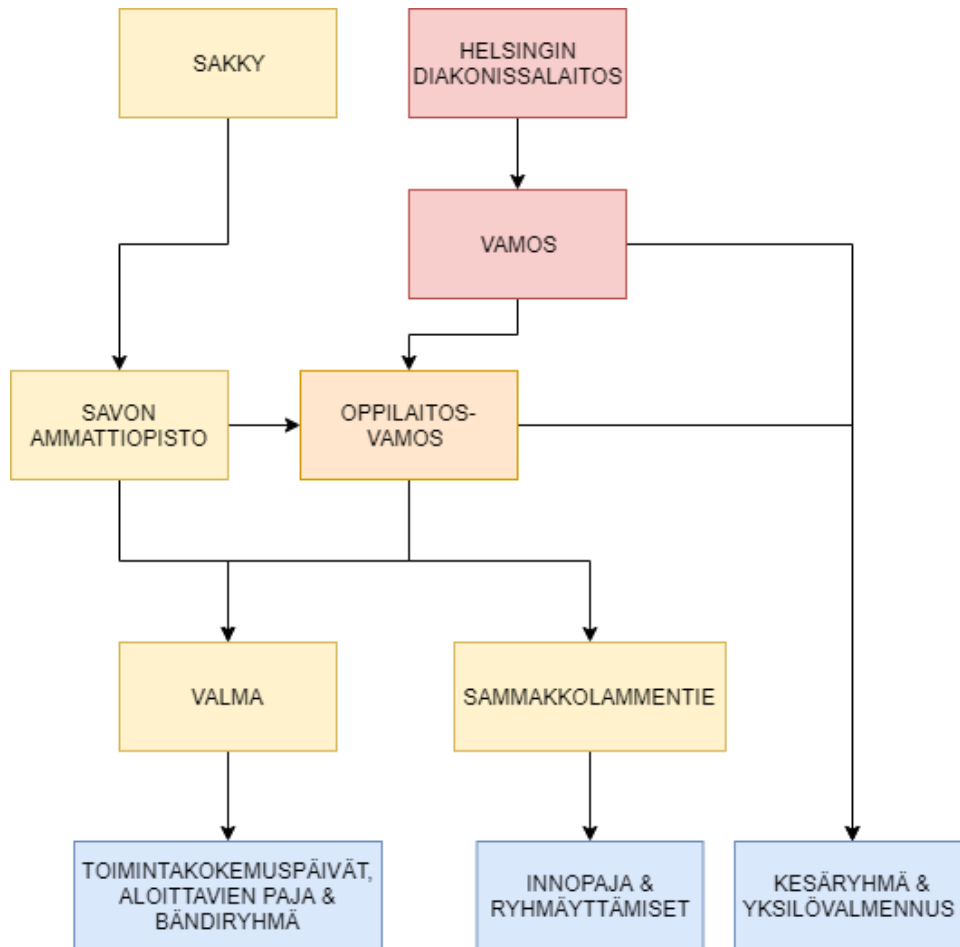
SAKKY

HELSINGIN DIAKONISSALAITOS

VAMOS

SAVON AMMATTIOPISTO

OPPILAITOS-VAMOS

VALMA

SAMMAKKOLAMMENTIE

TOIMINTAKOKEMUSPÄIVÄT, ALOITTAVIEN PAJA & BÄNDIRYHMÄ

INNOPAJA & RYHMÄYTTÄMISET

KESÄRYHMÄ & YKSILÖVALMENNUS